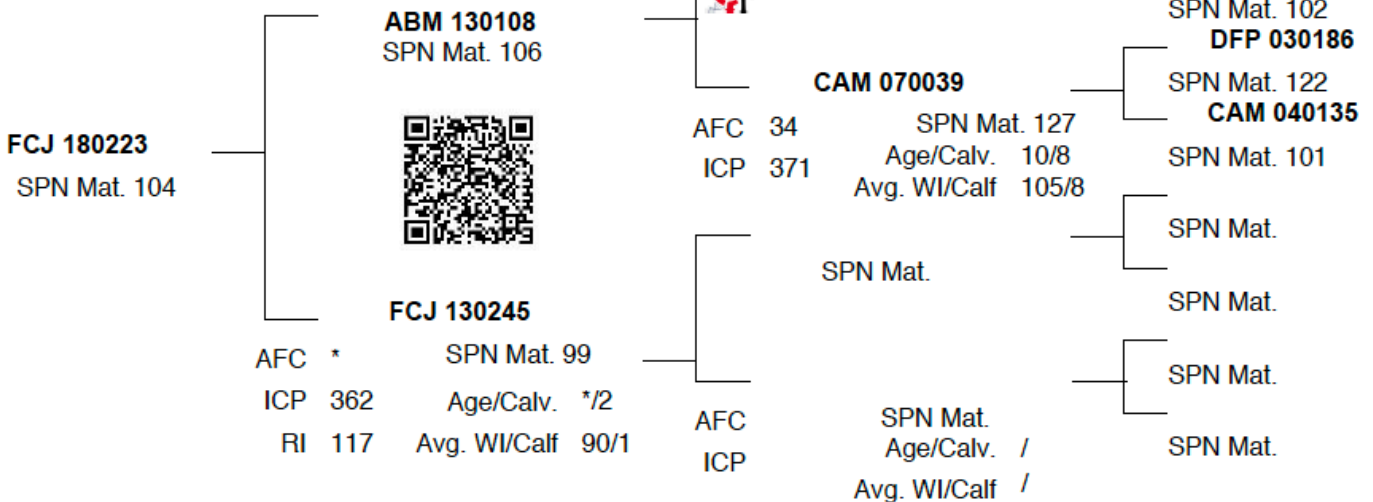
SPN Mat. 102
ABM 130108
SPN Mat. 106
DFP 030186
CAM 070039
SPN Mat. 122
CAM 040135
FCJ 180223
SPN Mat. 104
AFC 34
ICP 371
SPN Mat. 127
Age/Calv. 10/8
Avg. WI/Calf 105/8
SPN Mat. 101
SPN Mat.
SPN Mat.
SPN Mat.
FCJ 130245
AFC *
SPN Mat. 99
SPN Mat.
ICP 362
Age/Calv. */2
RI 117
Avg. WI/Calf 90/1
AFC
SPN Mat.
Age/Calv. /
SPN Mat.
ICP
Avg. WI/Calf /